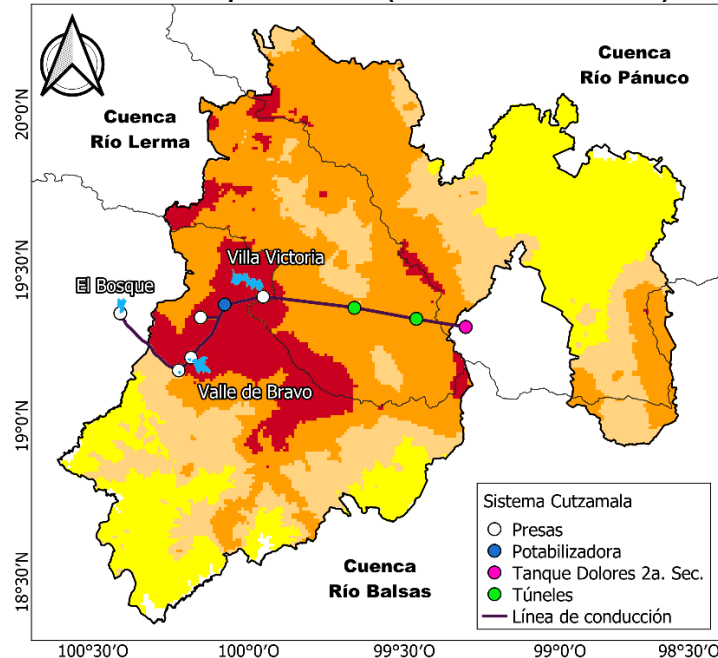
Cuenca Río Pánuco

Cuenca Río Lerma

Villa Victoria

El Bosque

Valle de Bravo

Cuenca Río Balsas

Sistema Cutzamala
Presas
Potabilizadora
Tanque Dolores 2a. Sec.
Túneles
Línea de conducción

20°0'N
19°30'N
19°0'N
18°30'N

100°30'O
100°0'O
99°30'O
99°0'O
98°30'O